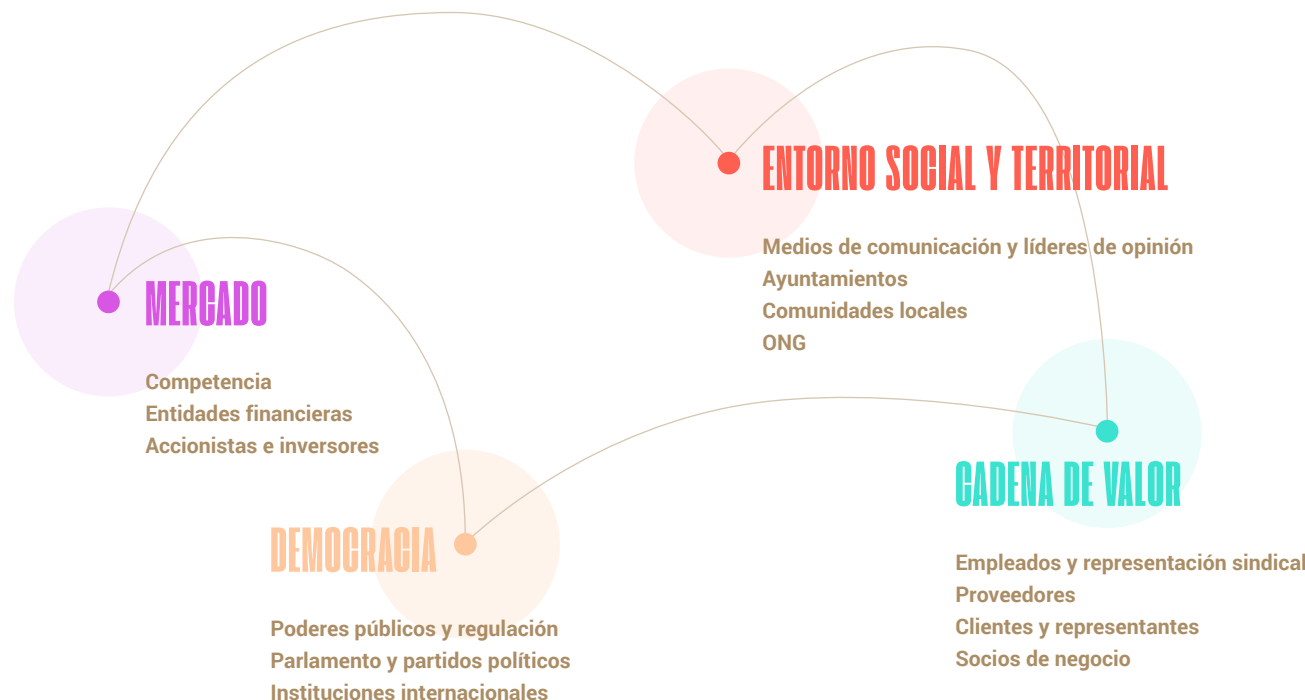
ENTORNO SOCIAL Y TERRITORIAL

Medios de comunicación y líderes de opinión
Ayuntamientos
Comunidades locales
ONG

MERCADO

Competencia
Entidades financieras
Accionistas e inversores

DEMOCRACIA

Poderes públicos y regulación
Parlamento y partidos políticos
Instituciones internacionales

CADENA DE VALOR

Empleados y representación sindical
Proveedores
Clientes y representantes
Socios de negocio